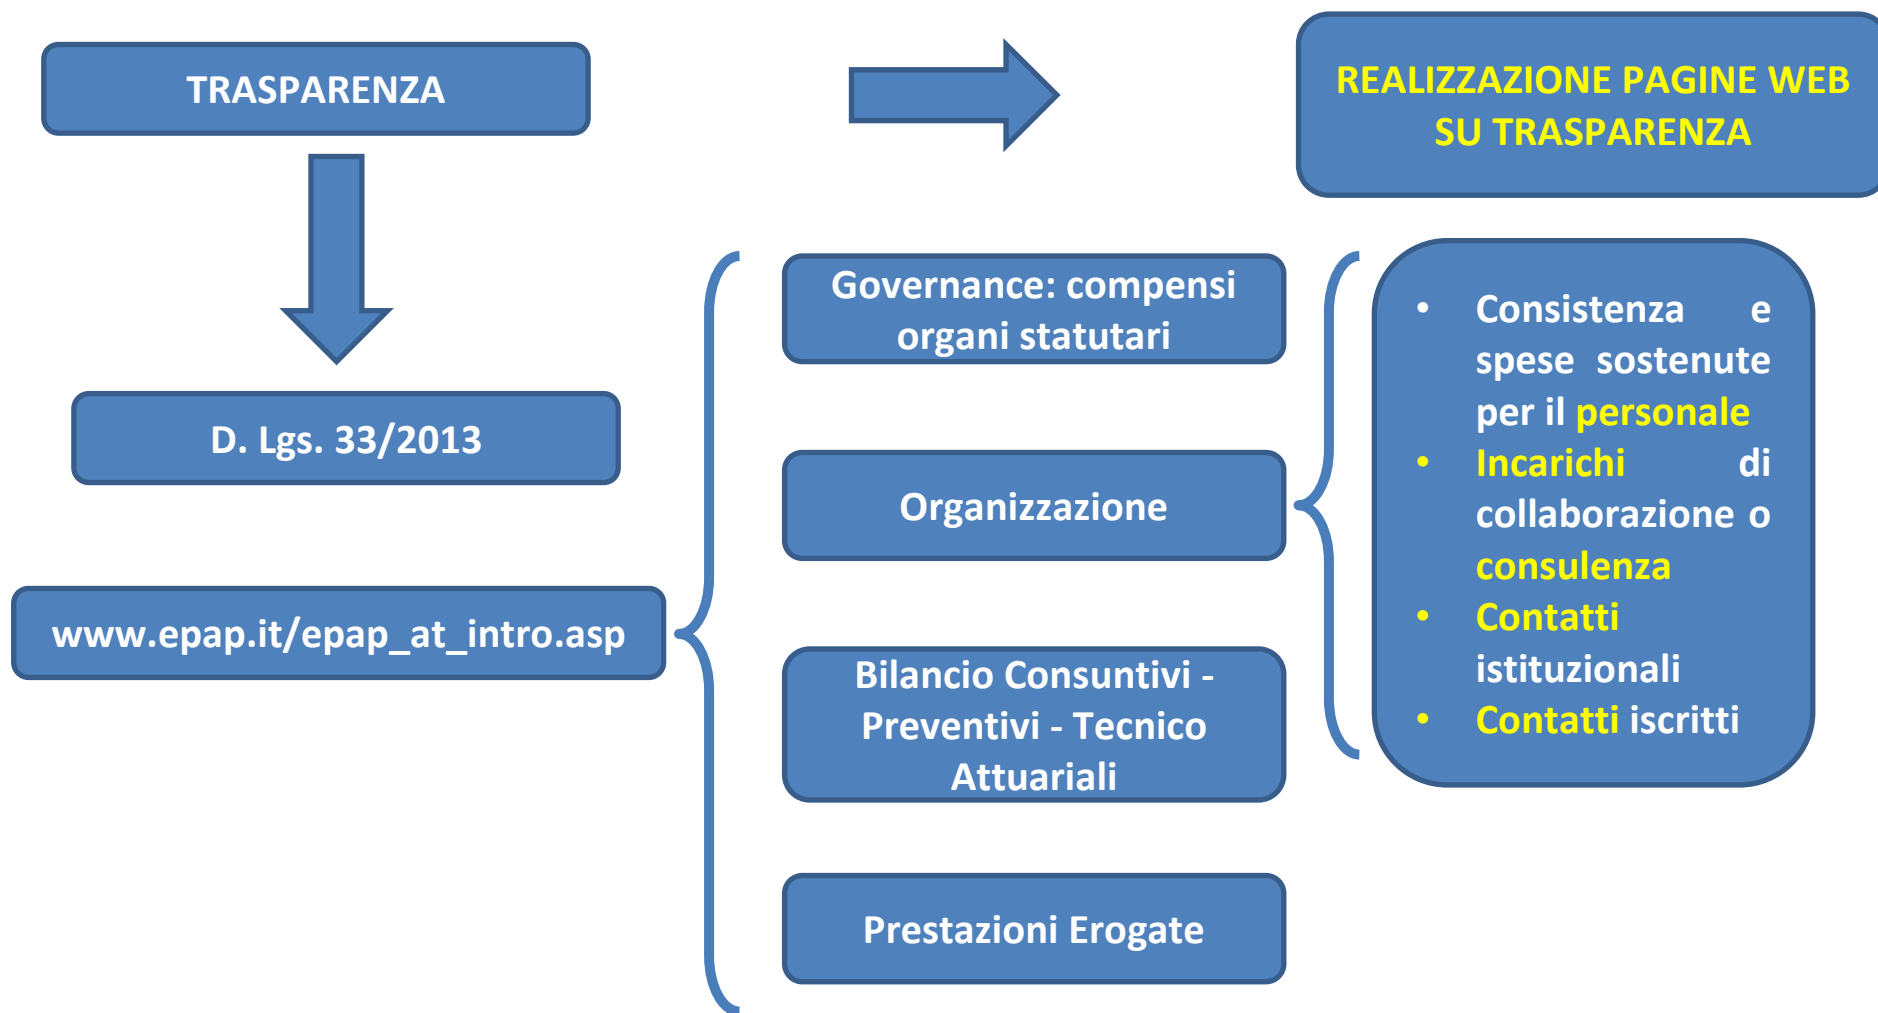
TRASPARENZA

REALIZZAZIONE PAGINE WEB SU TRASPARENZA

D. Lgs. 33/2013

www.epap.it/epap_at_intro.asp

Governance: compensi organi statutari

Organizzazione

Bilancio Consuntivi - Preventivi - Tecnico Attuariali

Prestazioni Erogate

- Consistenza e spese sostenute per il personale
- Incarichi di collaborazione o consulenza
- Contatti istituzionali
- Contatti iscritti